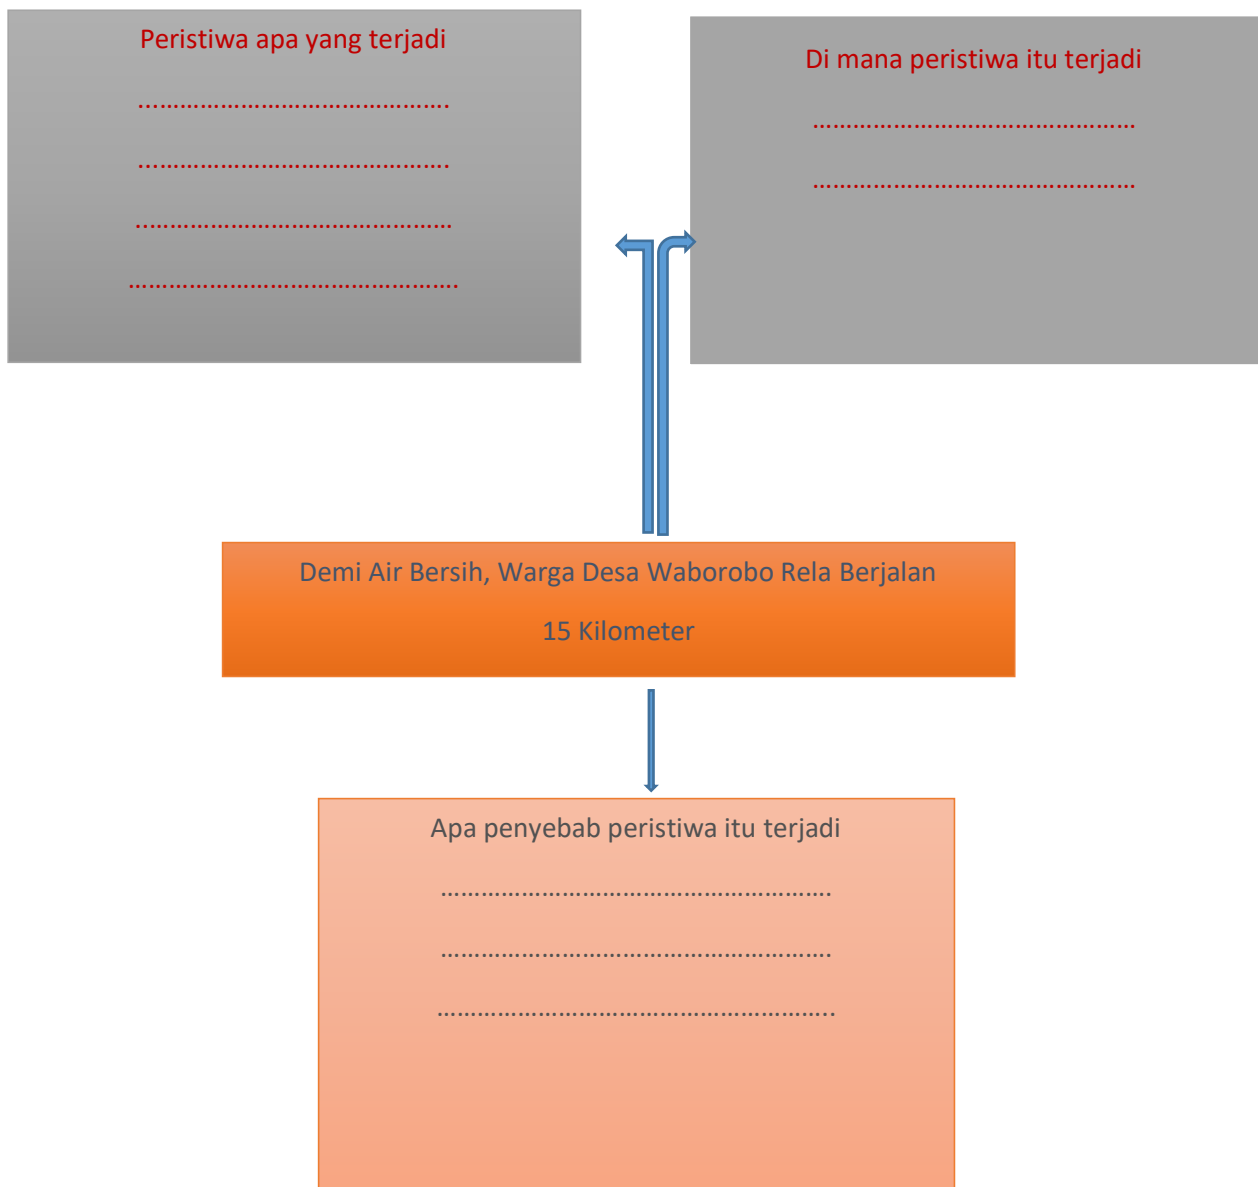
Peristiwa apa yang terjadi

…………………………………………

…………………………………………

…………………………………………

…………………………………………

Di mana peristiwa itu terjadi

…………………………………………

…………………………………………

Demi Air Bersih, Warga Desa Waborobo Rela Berjalan

15 Kilometer

Apa penyebab peristiwa itu terjadi

……………………………………………………

……………………………………………………

…………………………………………………….